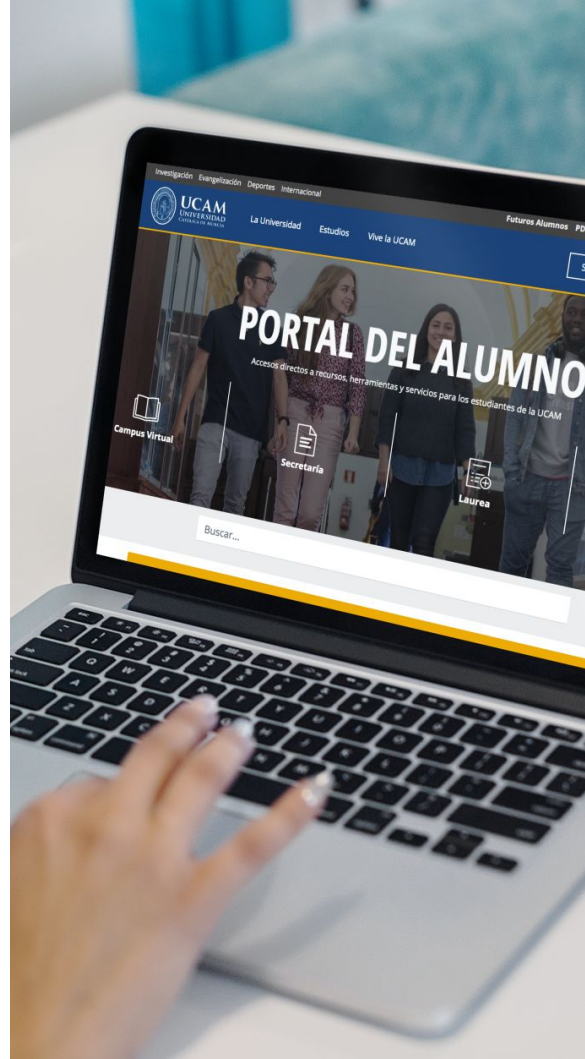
Investigación Evangelización Deportes Internacional

UCAM UNIVERSIDAD CATÓLICA DE MURCIA

La Universidad Estudios Vive la UCAM

Futuros Alumnos PD

PORTAL DEL ALUMNO

Accesos directos a recursos, herramientas y servicios para los estudiantes de la UCAM

Campus Virtual

Secretaría

Laurea

Buscar...